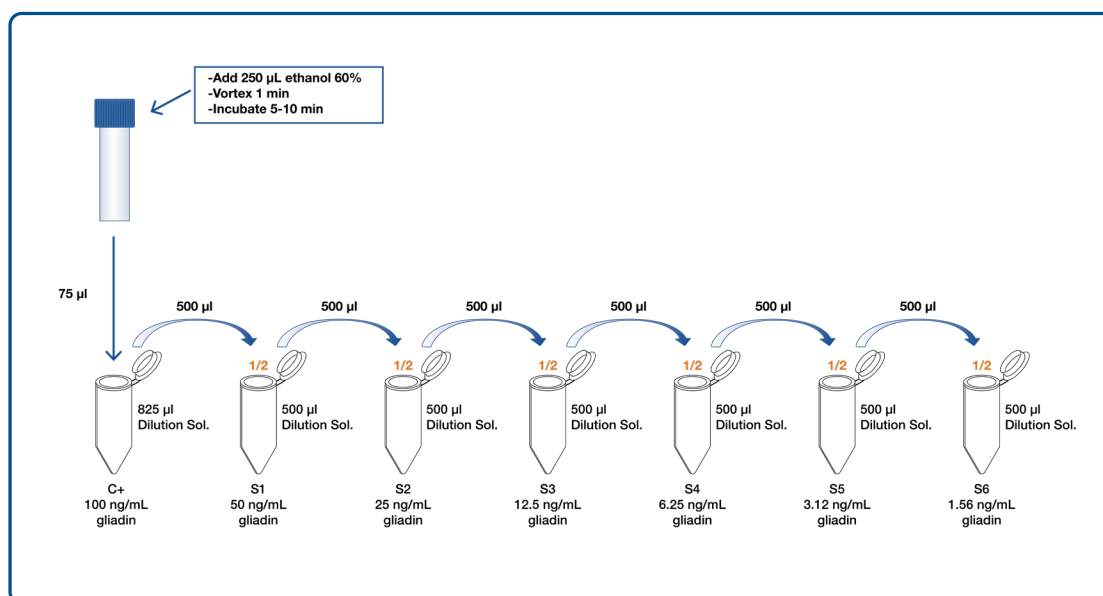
-Add 250 µL ethanol 60%
-Vortex 1 min
-Incubate 5-10 min

75 µl

500 µl
500 µl
500 µl
500 µl
500 µl
500 µl

825 µl
Dilution Sol.

C+
100 ng/mL
gliadin

1/2
500 µl
Dilution Sol.

S1
50 ng/mL
gliadin

1/2
500 µl
Dilution Sol.

S2
25 ng/mL
gliadin

1/2
500 µl
Dilution Sol.

S3
12.5 ng/mL
gliadin

1/2
500 µl
Dilution Sol.

S4
6.25 ng/mL
gliadin

1/2
500 µl
Dilution Sol.

S5
3.12 ng/mL
gliadin

1/2
500 µl
Dilution Sol.

S6
1.56 ng/mL
gliadin